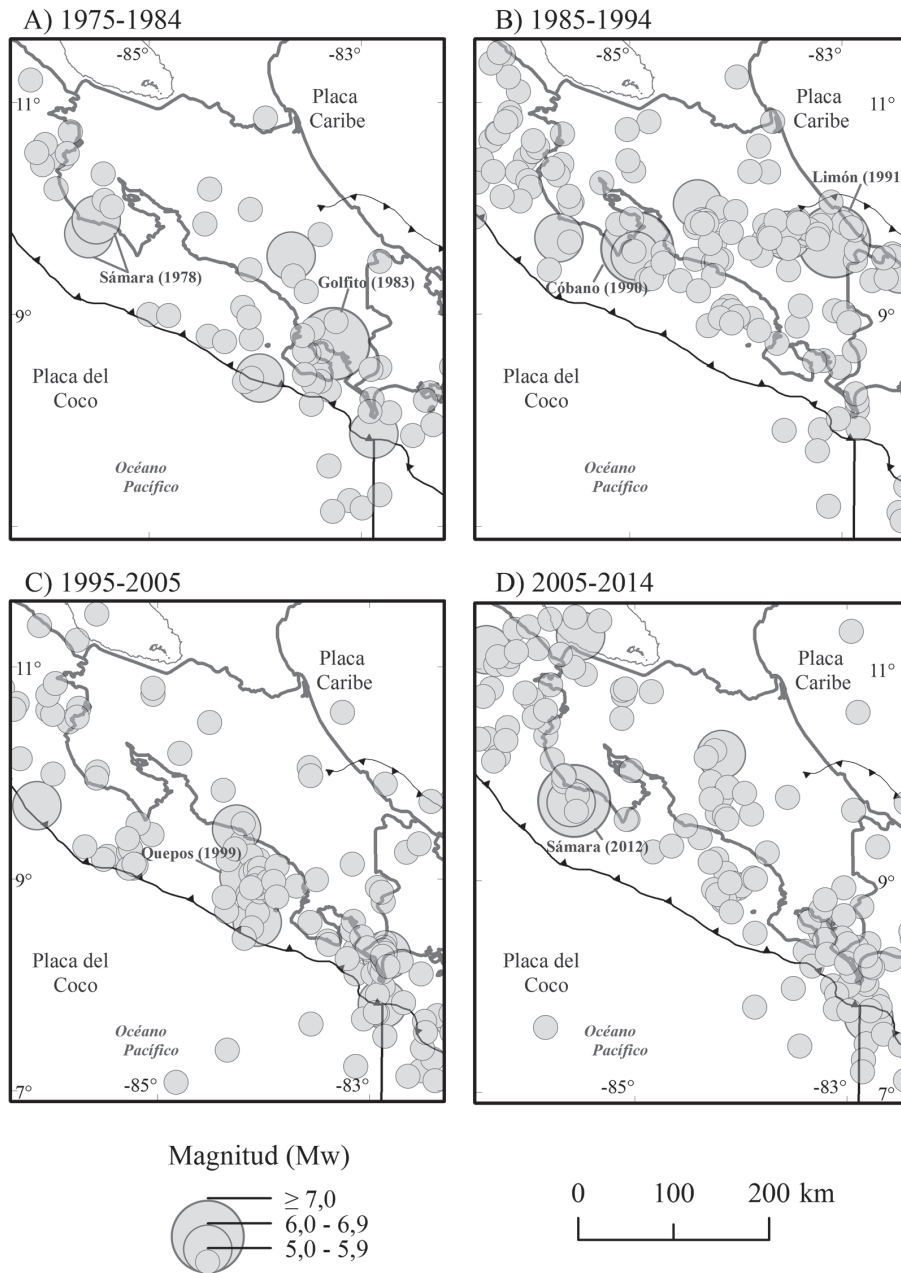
A) 1975-1984

-85°

-83°

11°

Placa Caribe

Sámara (1978)

Golfito (1983)

9°

Placa del Coco

Océano Pacífico

B) 1985-1994

-85°

-83°

Placa Caribe

11°

Limón (1991

Cóbano (1990)

9°

Placa del Coco

Océano Pacífico

C) 1995-2005

11°

Placa Caribe

Quepos (1999)

9°

Placa del Coco

Océano Pacífico

7°

-85°

-83°

D) 2005-2014

Placa Caribe

11°

Sámara (2012)

9°

Placa del Coco

Océano Pacífico

-85°

-83°

7°

Magnitud (Mw)

$\geq 7,0$

6,0 - 6,9

5,0 - 5,9

0 100 200 km